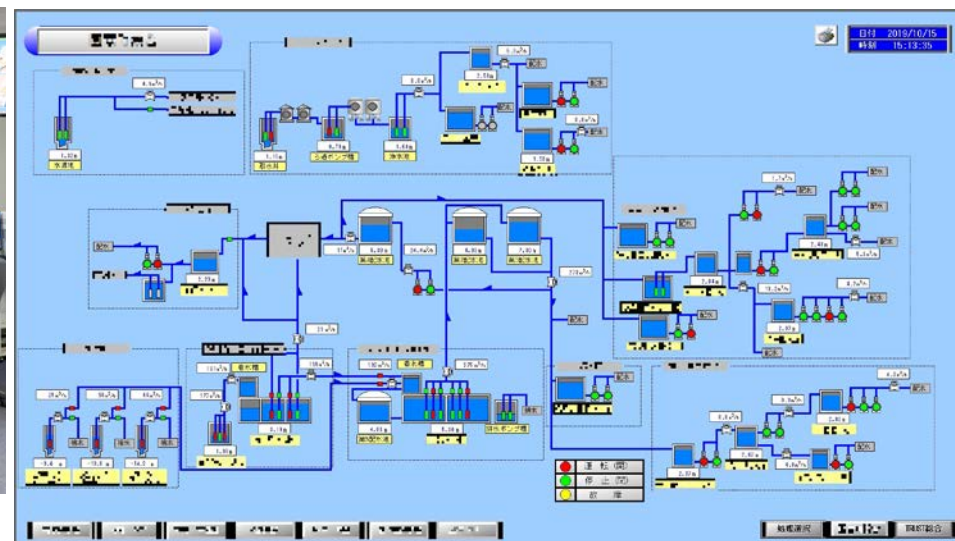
日付　2019/10/15
時刻　15:13:35

運 転(開)
停 止(閉)
故 障

配水
配水
配水
配水
配水
配水
配水
配水
配水
配水
配水
配水
配水
配水
配水
配水

排水
排水
排水

沈澄池
着水井
浄水池
配水池
配水池
配水池
着水槽
着水槽
排水ポンプ槽

処理選択
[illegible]
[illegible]